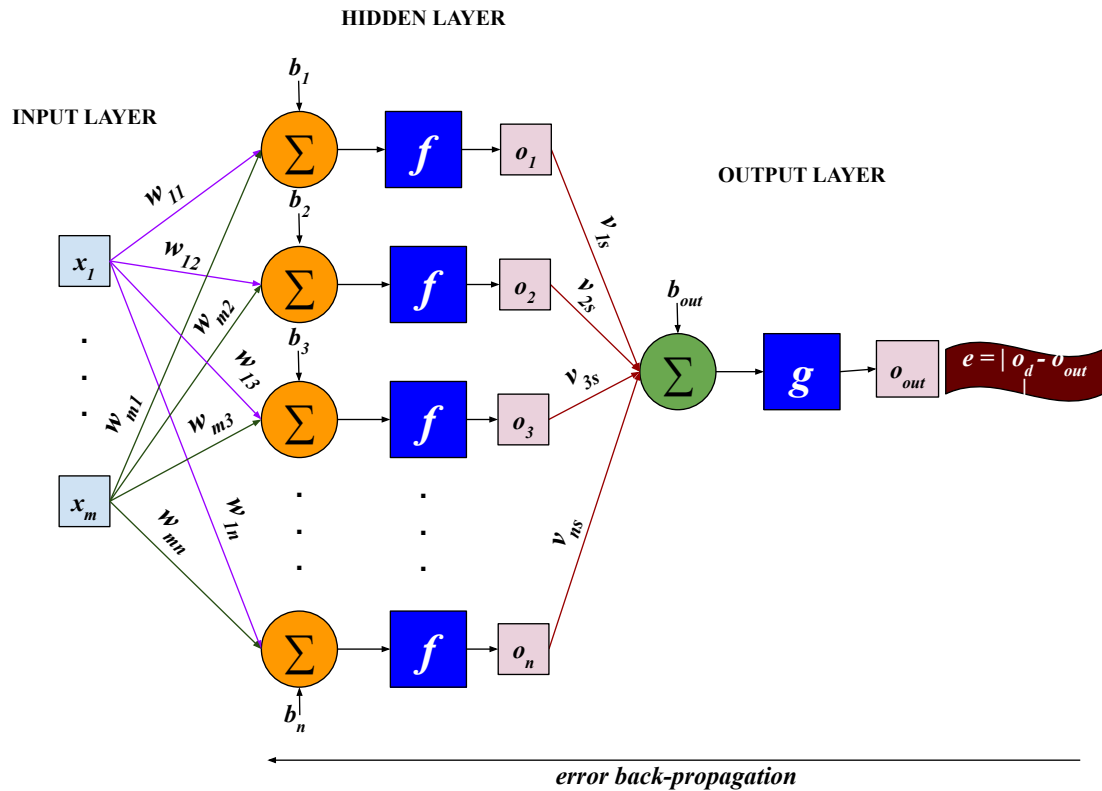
HIDDEN LAYER

INPUT LAYER

OUTPUT LAYER

$b_1$

$\sum$

$f$

$o_1$

$w_{11}$

$b_2$

$v_{1s}$

$x_1$

$w_{12}$

$\sum$

$f$

$o_2$

$v_{2s}$

$b_{out}$

$w_{m2}$

$b_3$

$w_{13}$

$v_{3s}$

$\sum$

$g$

$o_{out}$

$e = | o_d - o_{out} |$

$w_{m1}$

$\sum$

$f$

$o_3$

$w_{m3}$

$x_m$

$w_{1n}$

$w_{mn}$

$v_{ns}$

$\sum$

$f$

$o_n$

$b_n$

error back-propagation